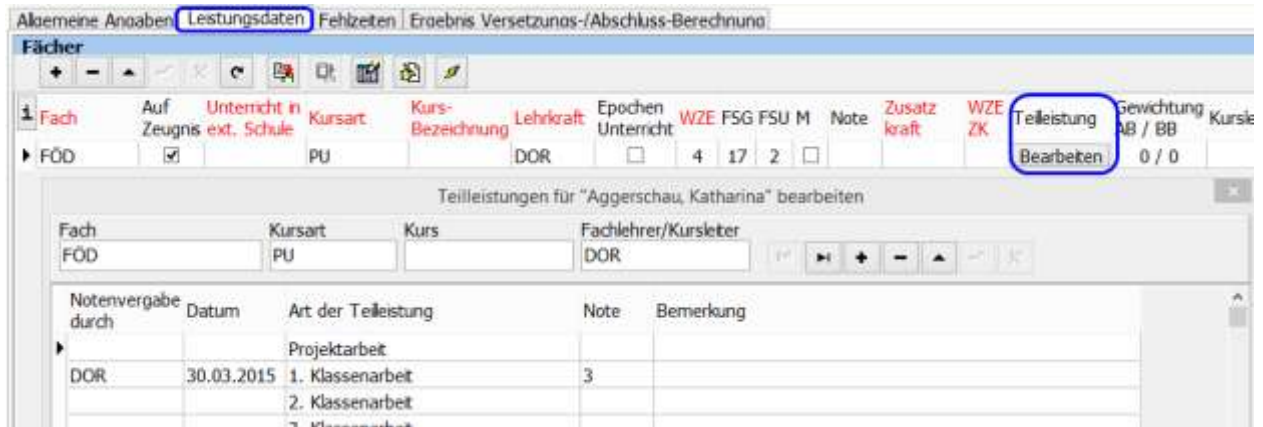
Allgemeine Angaben | Leistungsdaten | Fehlzeiten | Ergebnis Versetzungs-/Abschluss-Berechnung

Fächer

| i | Fach | Auf Zeugnis | Unterricht in ext. Schule | Kursart | Kurs-Bezeichnung | Lehrkraft | Epochen Unterricht | WZE | FSG | FSU | M | Note | Zusatz kraft | WZE ZK | Teilleistung | Gewichtung AB / BB | Kursle |
|---|---|---|---|---|---|---|---|---|---|---|---|---|---|---|---|---|---|
| ▸ | FÖD | ☑ | | PU | | DOR | ☐ | 4 | 17 | 2 | ☐ | | | | Bearbeiten | 0 / 0 | |

Teilleistungen für "Aggerschau, Katharina" bearbeiten

Fach: FÖD
Kursart: PU
Kurs:
Fachlehrer/Kursleiter: DOR

| Notenvergabe durch | Datum | Art der Teilleistung | Note | Bemerkung |
|---|---|---|---|---|
| | | Projektarbeit | | |
| DOR | 30.03.2015 | 1. Klassenarbeit | 3 | |
| | | 2. Klassenarbeit | | |
| | | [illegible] | | |